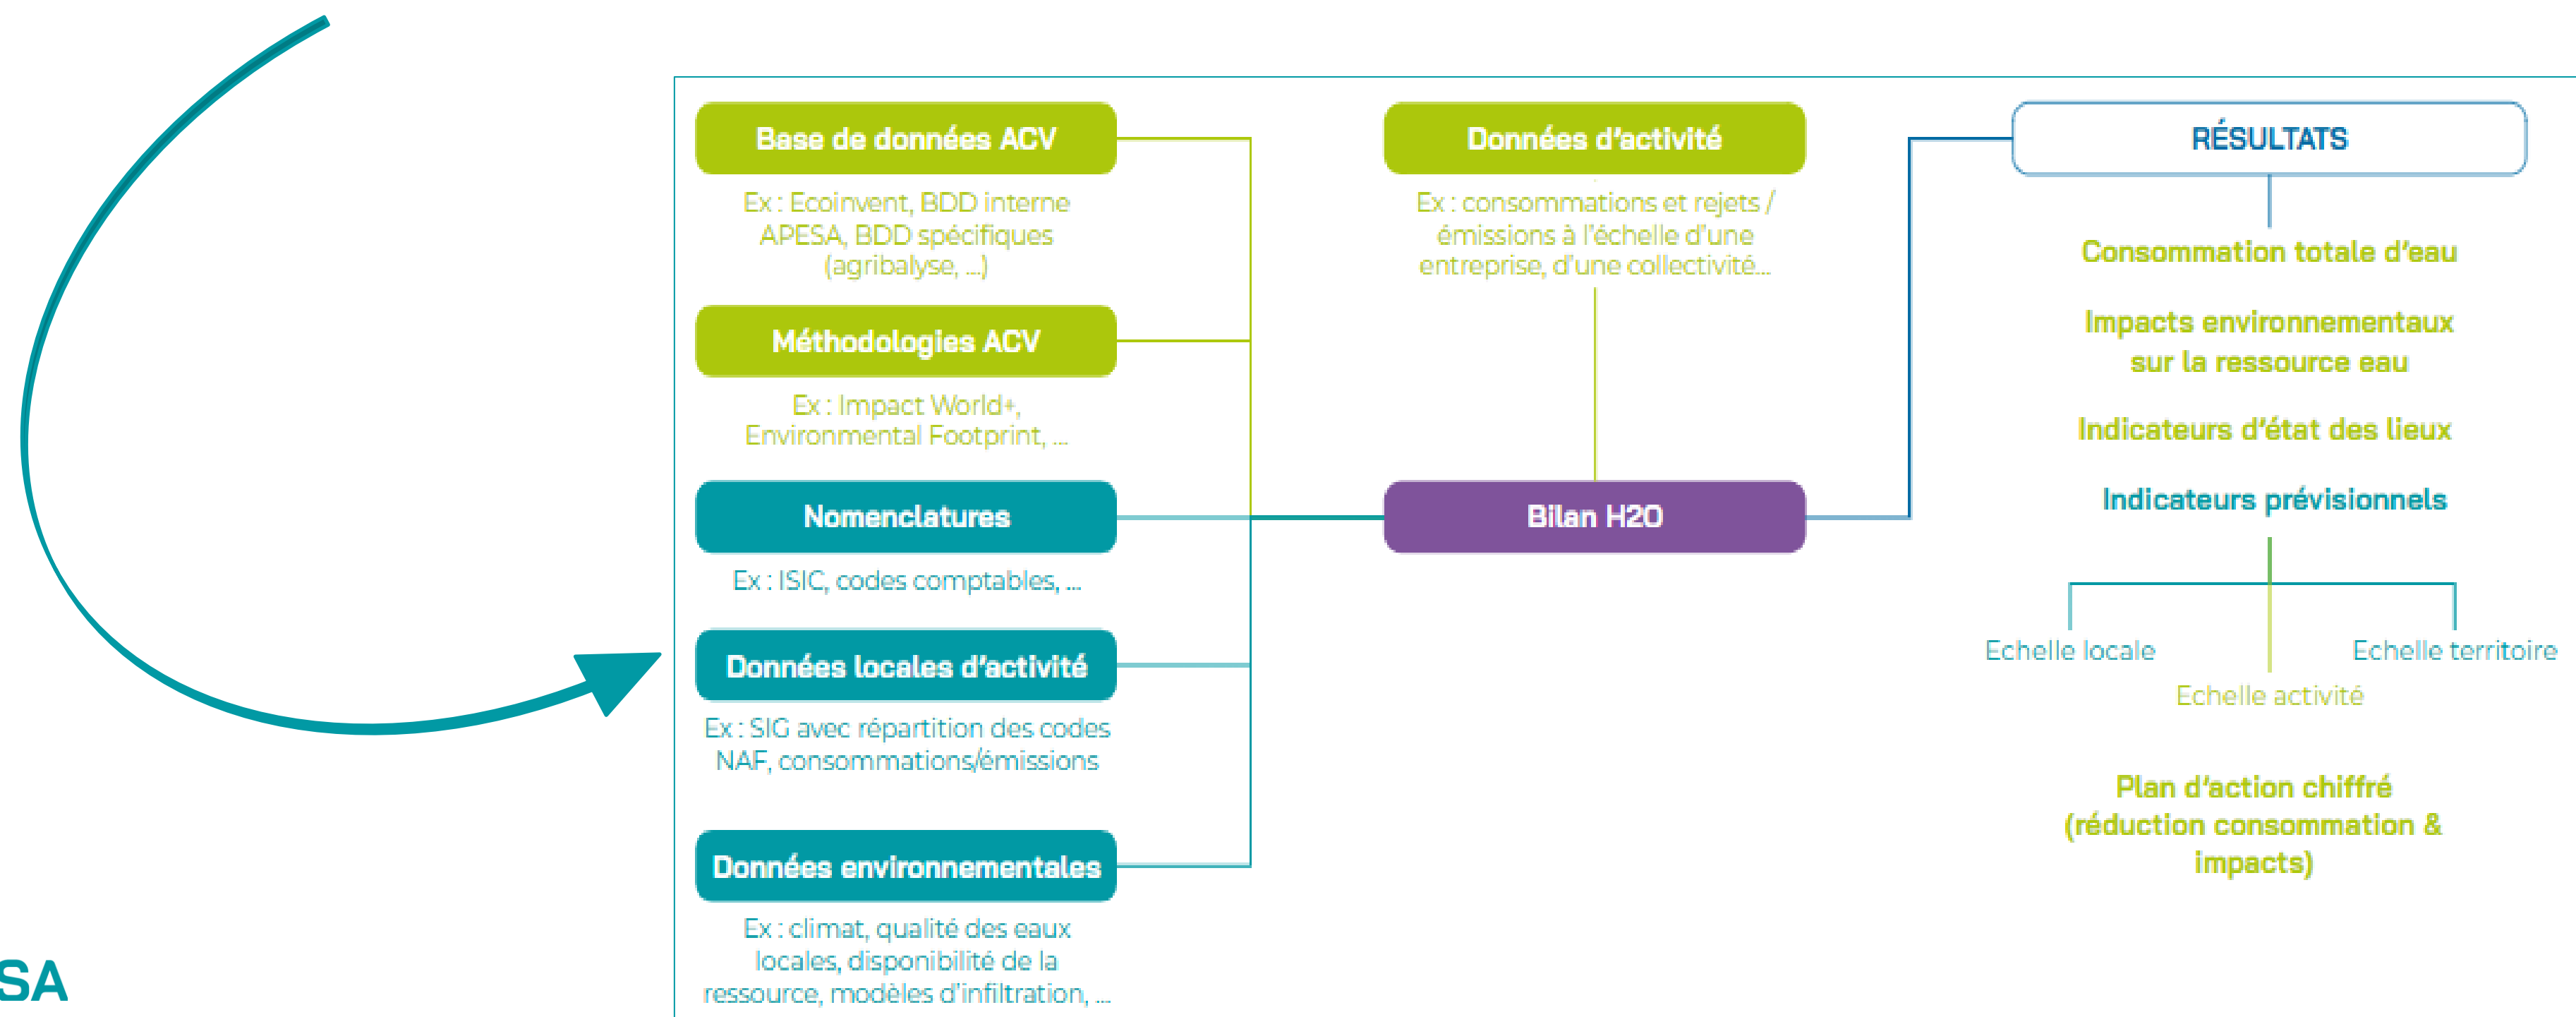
Base de données ACV

Ex : Ecoinvent, BDD interne APESA, BDD spécifiques (agribalyse, ...)

Méthodologies ACV

Ex : Impact World+, Environmental Footprint, ...

Nomenclatures

Ex : ISIC, codes comptables, ...

Données locales d'activité

Ex : SIG avec répartition des codes NAF, consommations/émissions

Données environnementales

Ex : climat, qualité des eaux locales, disponibilité de la ressource, modèles d'infiltration, ...

Données d'activité

Ex : consommations et rejets / émissions à l'échelle d'une entreprise, d'une collectivité...

Bilan H2O

RÉSULTATS

Consommation totale d'eau

Impacts environnementaux sur la ressource eau

Indicateurs d'état des lieux

Indicateurs prévisionnels

Echelle locale

Echelle territoire

Echelle activité

Plan d'action chiffré (réduction consommation & impacts)

SA